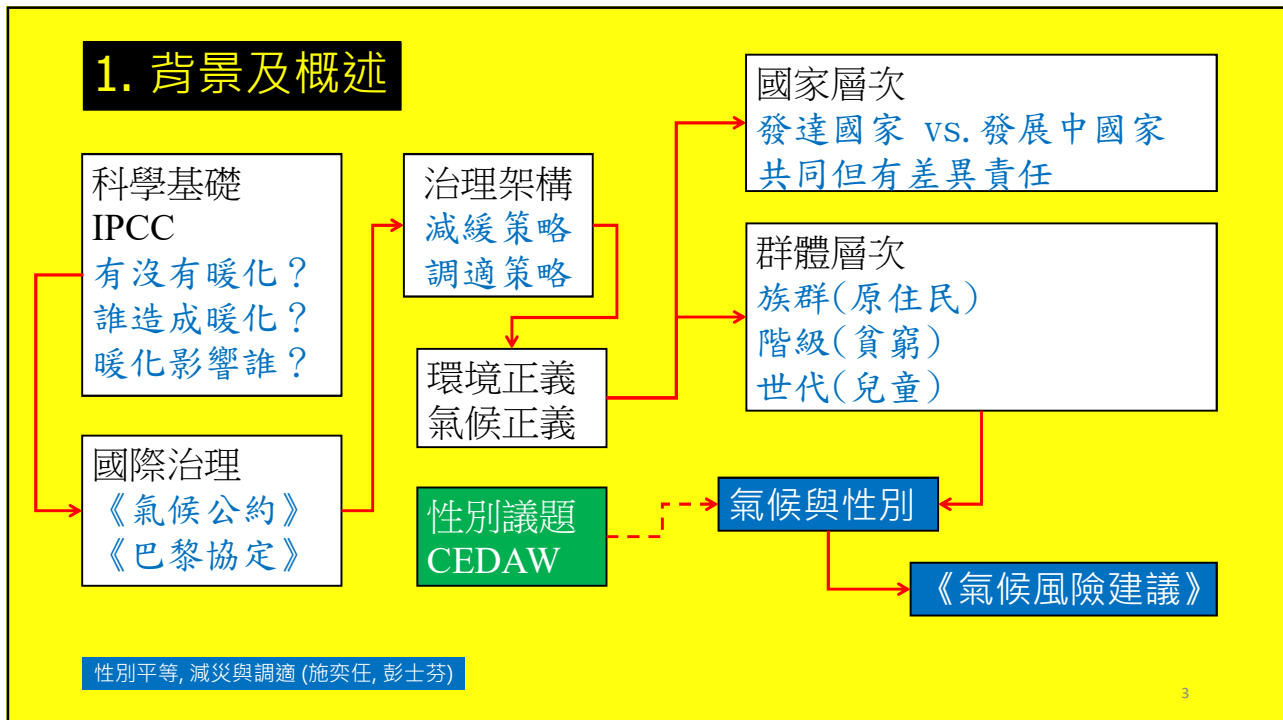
1. 背景及概述

科學基礎
IPCC
有沒有暖化？
誰造成暖化？
暖化影響誰？

國際治理
《氣候公約》
《巴黎協定》

治理架構
減緩策略
調適策略

環境正義
氣候正義

國家層次
發達國家 vs. 發展中國家
共同但有差異責任

群體層次
族群(原住民)
階級(貧窮)
世代(兒童)

性別議題
CEDAW

氣候與性別

《氣候風險建議》

性別平等, 減災與調適 (施奕任, 彭士芬)

3